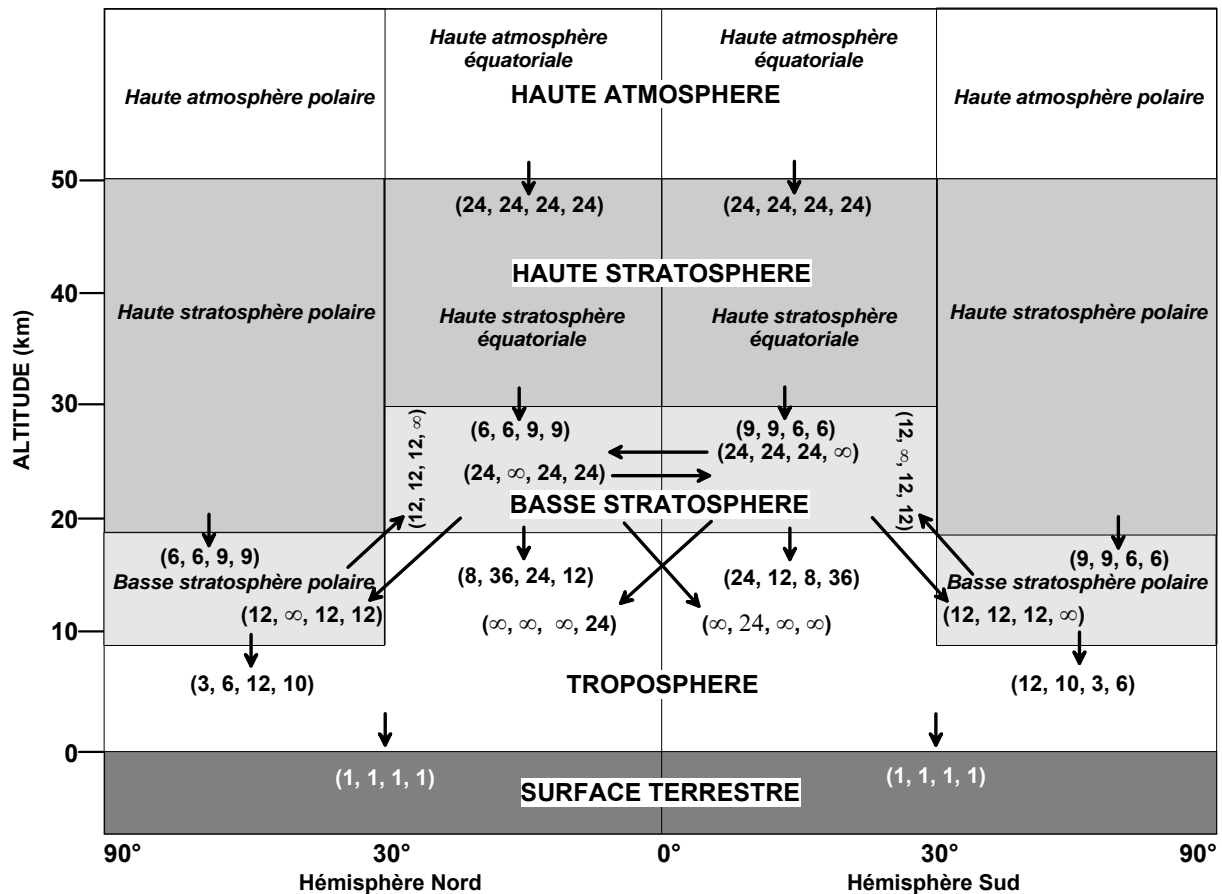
Haute atmosphère polaire

Haute atmosphère équatoriale

HAUTE ATMOSPHERE

Haute atmosphère équatoriale

Haute atmosphère polaire

50

(24, 24, 24, 24)

(24, 24, 24, 24)

HAUTE STRATOSPHERE

40

Haute stratosphère polaire

Haute stratosphère équatoriale

Haute stratosphère équatoriale

Haute stratosphère polaire

ALTITUDE (km)

30

(12, 12, 12, $\infty$)

(6, 6, 9, 9)

(9, 9, 6, 6)

(24, 24, 24, $\infty$)

(12, $\infty$, 12, 12)

(24, $\infty$, 24, 24)

BASSE STRATOSPHERE

20

(6, 6, 9, 9)

(9, 9, 6, 6)

Basse stratosphère polaire

(8, 36, 24, 12)

(24, 12, 8, 36)

Basse stratosphère polaire

(12, $\infty$, 12, 12)

(12, 12, 12, $\infty$)

10

($\infty$, $\infty$, $\infty$, 24)

($\infty$, 24, $\infty$, $\infty$)

(3, 6, 12, 10)

TROPOSPHERE

(12, 10, 3, 6)

0

(1, 1, 1, 1)

(1, 1, 1, 1)

SURFACE TERRESTRE

90°

30°

0°

30°

90°

Hémisphère Nord

Hémisphère Sud